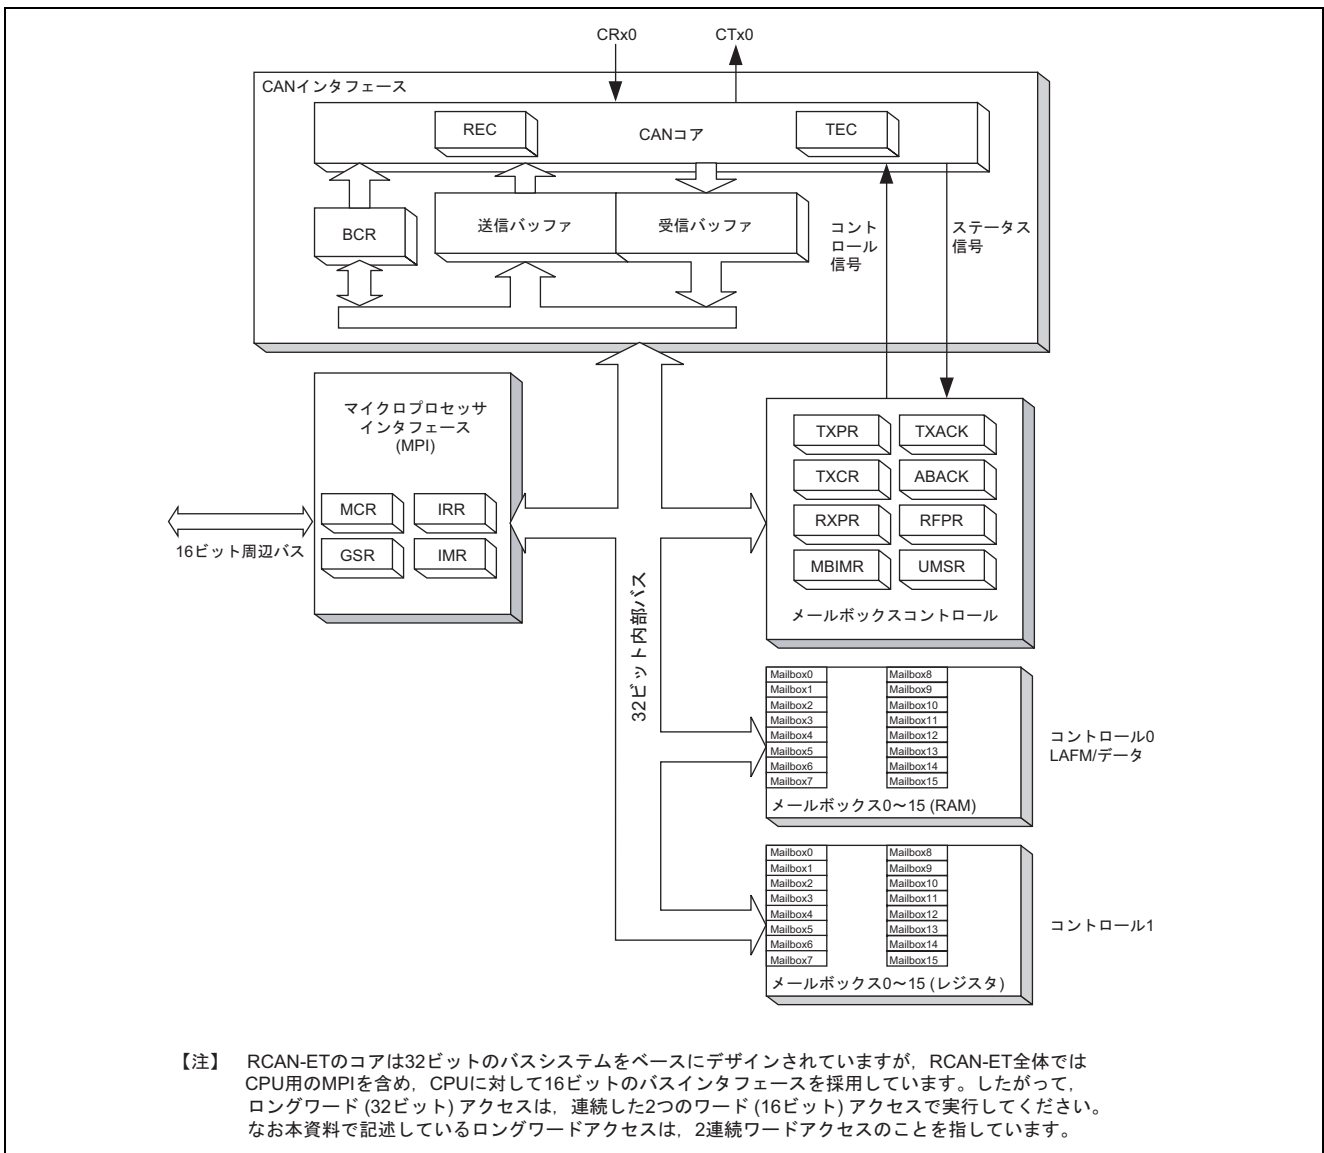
CRx0
CTx0

CANインタフェース

REC
CANコア
TEC

BCR
送信バッファ
受信バッファ

コントロール信号
ステータス信号

マイクロプロセッサインタフェース(MPI)

MCR
IRR
GSR
IMR

16ビット周辺バス

32ビット内部バス

TXPR
TXACK
TXCR
ABACK
RXPR
RFPR
MBIMR
UMSR

メールボックスコントロール

Mailbox0
Mailbox1
Mailbox2
Mailbox3
Mailbox4
Mailbox5
Mailbox6
Mailbox7
Mailbox8
Mailbox9
Mailbox10
Mailbox11
Mailbox12
Mailbox13
Mailbox14
Mailbox15

メールボックス0～15 (RAM)

コントロール0
LAFM/データ

Mailbox0
Mailbox1
Mailbox2
Mailbox3
Mailbox4
Mailbox5
Mailbox6
Mailbox7
Mailbox8
Mailbox9
Mailbox10
Mailbox11
Mailbox12
Mailbox13
Mailbox14
Mailbox15

メールボックス0～15 (レジスタ)

コントロール1

【注】 RCAN-ETのコアは32ビットのバスシステムをベースにデザインされていますが，RCAN-ET全体ではCPU用のMPIを含め，CPUに対して16ビットのバスインタフェースを採用しています。したがって，ロングワード (32ビット) アクセスは，連続した2つのワード (16ビット) アクセスで実行してください。なお本資料で記述しているロングワードアクセスは，2連続ワードアクセスのことを指しています。